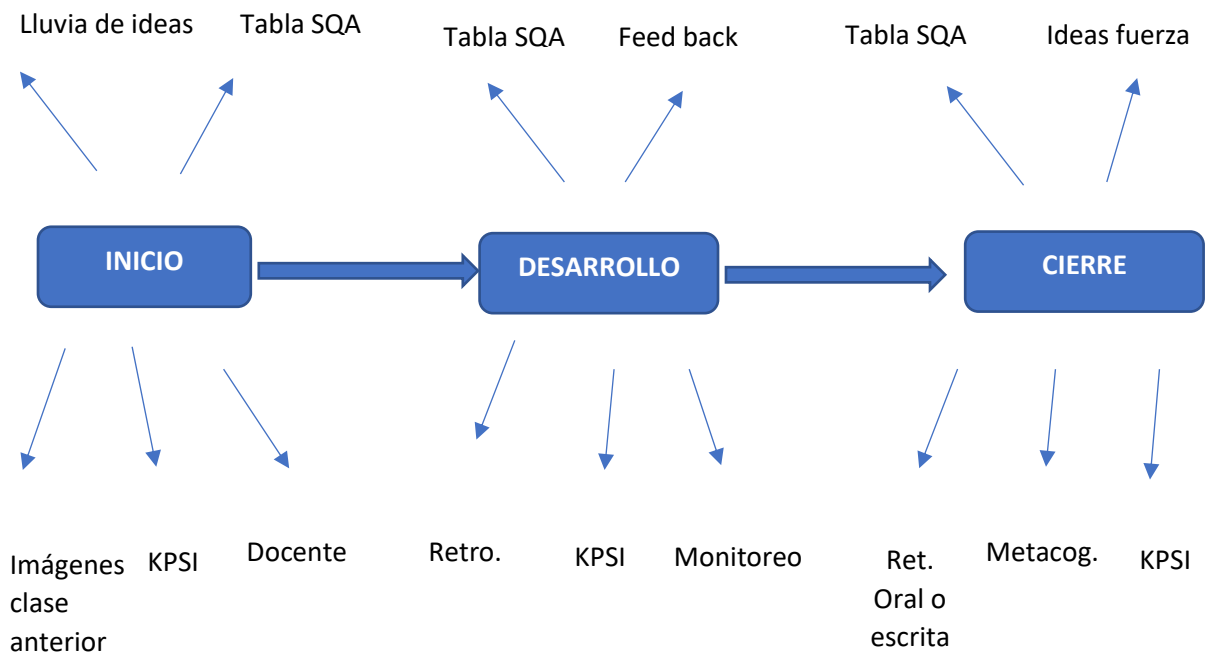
Lluvia de ideas Tabla SQA

Tabla SQA Feed back

Tabla SQA Ideas fuerza

INICIO

DESARROLLO

CIERRE

Imágenes clase anterior

KPSI

Docente

Retro.

KPSI

Monitoreo

Ret. Oral o escrita

Metacog.

KPSI